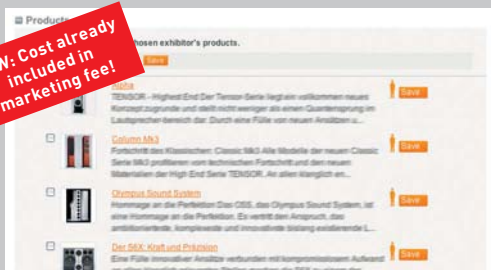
Products

W: Cost already included in marketing fee!

hosen exhibitor's products.

Save

Alpha
TENSOR - Highest End Der Tensor-Serie liegt ein vollkommen neues Konzept zugrunde und stellt nicht weniger als einen Quantensprung im Lautsprecher-bereich dar. Durch eine Fülle von neuen Ansätzen u...

Save

Columo Mk3
Fortschritt des Klassischen: Classic Mk3 Alle Modelle der neuen Classic Serie Mk3 profitieren vom technischen Fortschritt und den neuen Materialien der High End Serie TENSOR. An allen klanglich en...

Save

Olympus Sound System
Hommage an die Perfektion Das OSS, das Olympus Sound System, ist eine Hommage an die Perfektion. Es vertritt den Anspruch, das ambitionierteste, komplexeste und innovativste bislang existierende L...

Save

Der SKX: Kraft und Präzision
Eine Fülle innovativer Ansätze verbunden mit kompromisslosem Aufwand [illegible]

Save